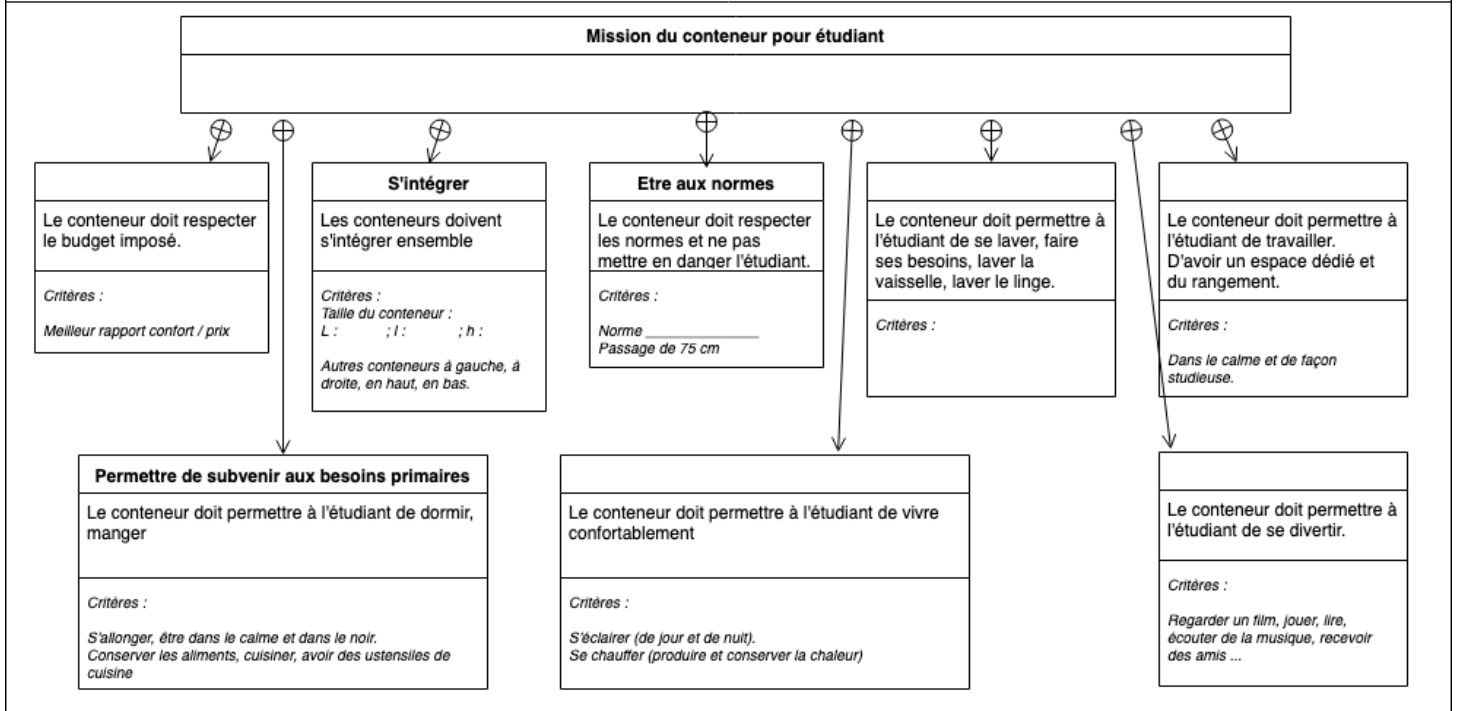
Mission du conteneur pour étudiant

Le conteneur doit respecter le budget imposé.

Critères :

Meilleur rapport confort / prix

S'intégrer

Les conteneurs doivent s'intégrer ensemble

Critères :
Taille du conteneur :
L : ; l : ; h :

Autres conteneurs à gauche, à droite, en haut, en bas.

Etre aux normes

Le conteneur doit respecter les normes et ne pas mettre en danger l'étudiant.

Critères :

Norme _______________
Passage de 75 cm

Le conteneur doit permettre à l'étudiant de se laver, faire ses besoins, laver la vaisselle, laver le linge.

Critères :

Le conteneur doit permettre à l'étudiant de travailler. D'avoir un espace dédié et du rangement.

Critères :

Dans le calme et de façon studieuse.

Permettre de subvenir aux besoins primaires

Le conteneur doit permettre à l'étudiant de dormir, manger

Critères :

S'allonger, être dans le calme et dans le noir.
Conserver les aliments, cuisiner, avoir des ustensiles de cuisine

Le conteneur doit permettre à l'étudiant de vivre confortablement

Critères :

S'éclairer (de jour et de nuit).
Se chauffer (produire et conserver la chaleur)

Le conteneur doit permettre à l'étudiant de se divertir.

Critères :

Regarder un film, jouer, lire, écouter de la musique, recevoir des amis ...